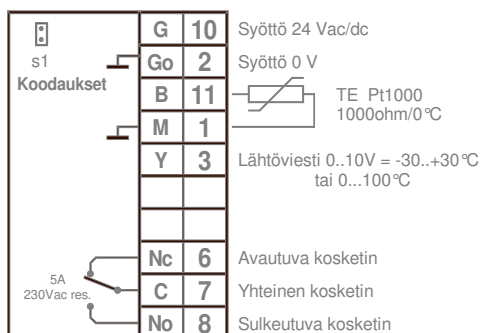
s1
Koodaukset

| G | 10 | Syöttö 24 Vac/dc |
|---|---|---|
| Go | 2 | Syöttö 0 V |
| B | 11 | TE Pt1000 1000ohm/0°C |
| M | 1 | |
| Y | 3 | Lähtöviesti 0..10V = -30..+30°C tai 0...100°C |
| | | |
| | | |
| Nc | 6 | Avautuva kosketin |
| C | 7 | Yhteinen kosketin |
| No | 8 | Sulkeutuva kosketin |

5A
230Vac res.